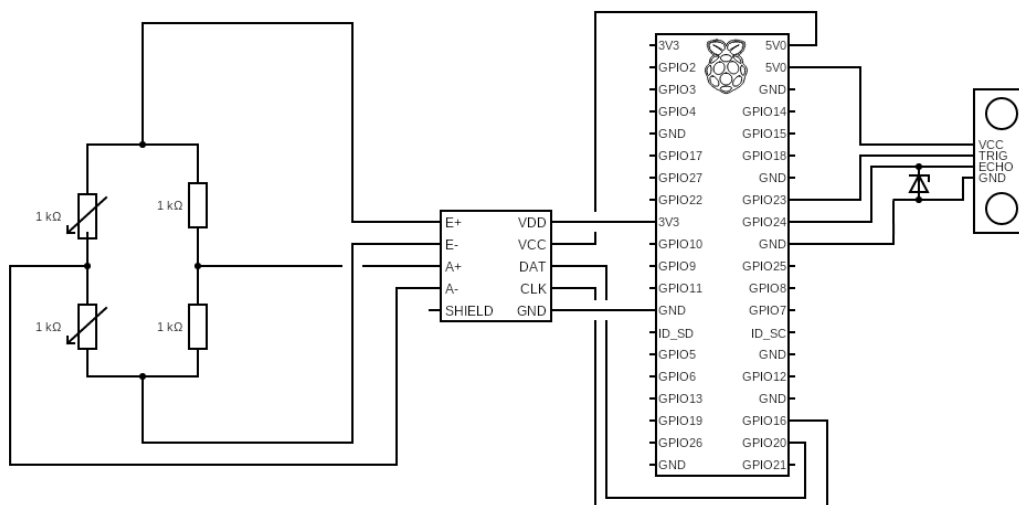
1 kΩ
1 kΩ
1 kΩ
1 kΩ

E+
E-
A+
A-
SHIELD
VDD
VCC
DAT
CLK
GND

3V3
GPIO2
GPIO3
GPIO4
GND
GPIO17
GPIO27
GPIO22
3V3
GPIO10
GPIO9
GPIO11
GND
ID_SD
GPIO5
GPIO6
GPIO13
GPIO19
GPIO26
GND

5V0
5V0
GND
GPIO14
GPIO15
GPIO18
GND
GPIO23
GPIO24
GND
GPIO25
GPIO8
GPIO7
ID_SC
GND
GPIO12
GND
GPIO16
GPIO20
GPIO21

VCC
TRIG
ECHO
GND